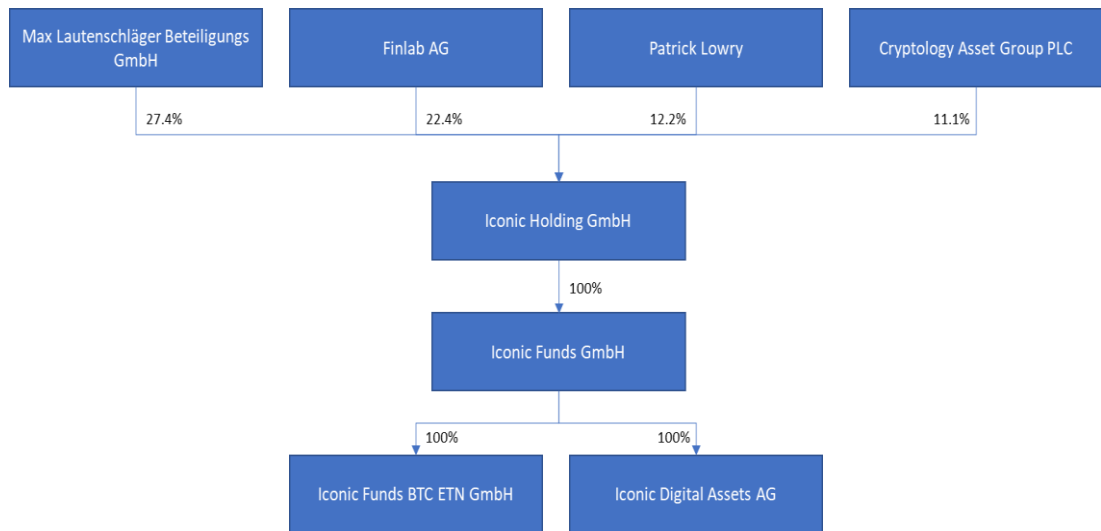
Max Lautenschläger Beteiligungs GmbH

Finlab AG

Patrick Lowry

Cryptology Asset Group PLC

27.4%

22.4%

12.2%

11.1%

Iconic Holding GmbH

100%

Iconic Funds GmbH

100%

100%

Iconic Funds BTC ETN GmbH

Iconic Digital Assets AG